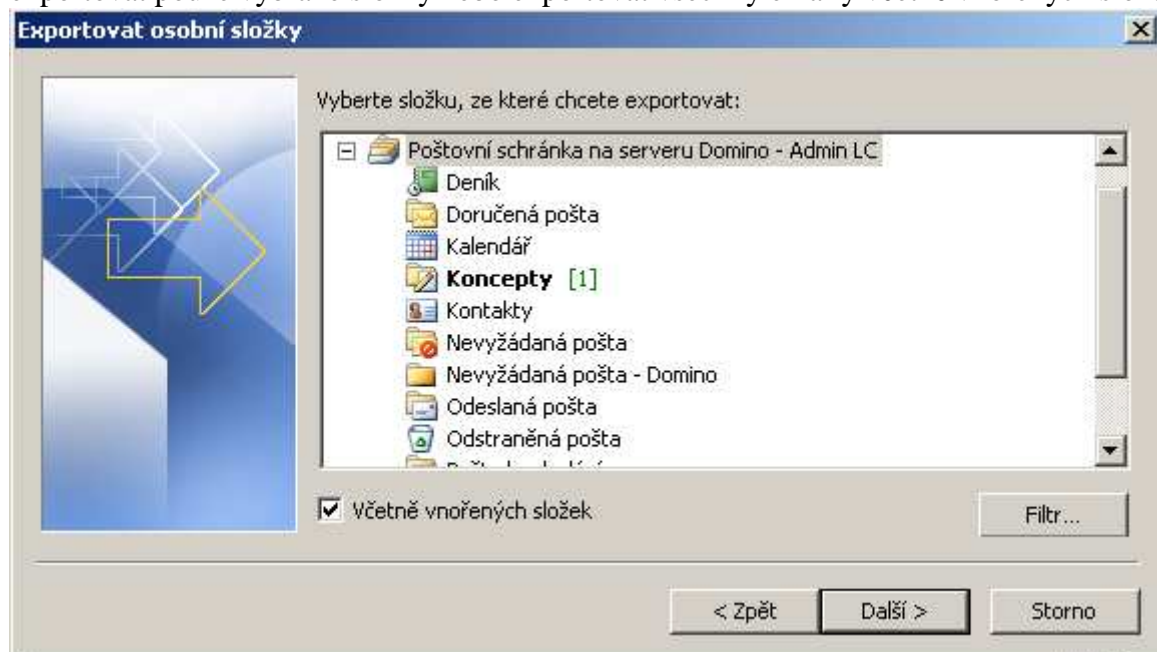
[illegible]

Exportovat osobní složky

Vyberte složku, ze které chcete exportovat:

Poštovní schránka na serveru Domino - Admin LC
Deník
Doručená pošta
Kalendář
**Koncepty** [1]
Kontakty
Nevyžádaná pošta
Nevyžádaná pošta - Domino
Odeslaná pošta
Odstraněná pošta
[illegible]

Včetně vnořených složek

Filtr...

< Zpět

Další >

Storno